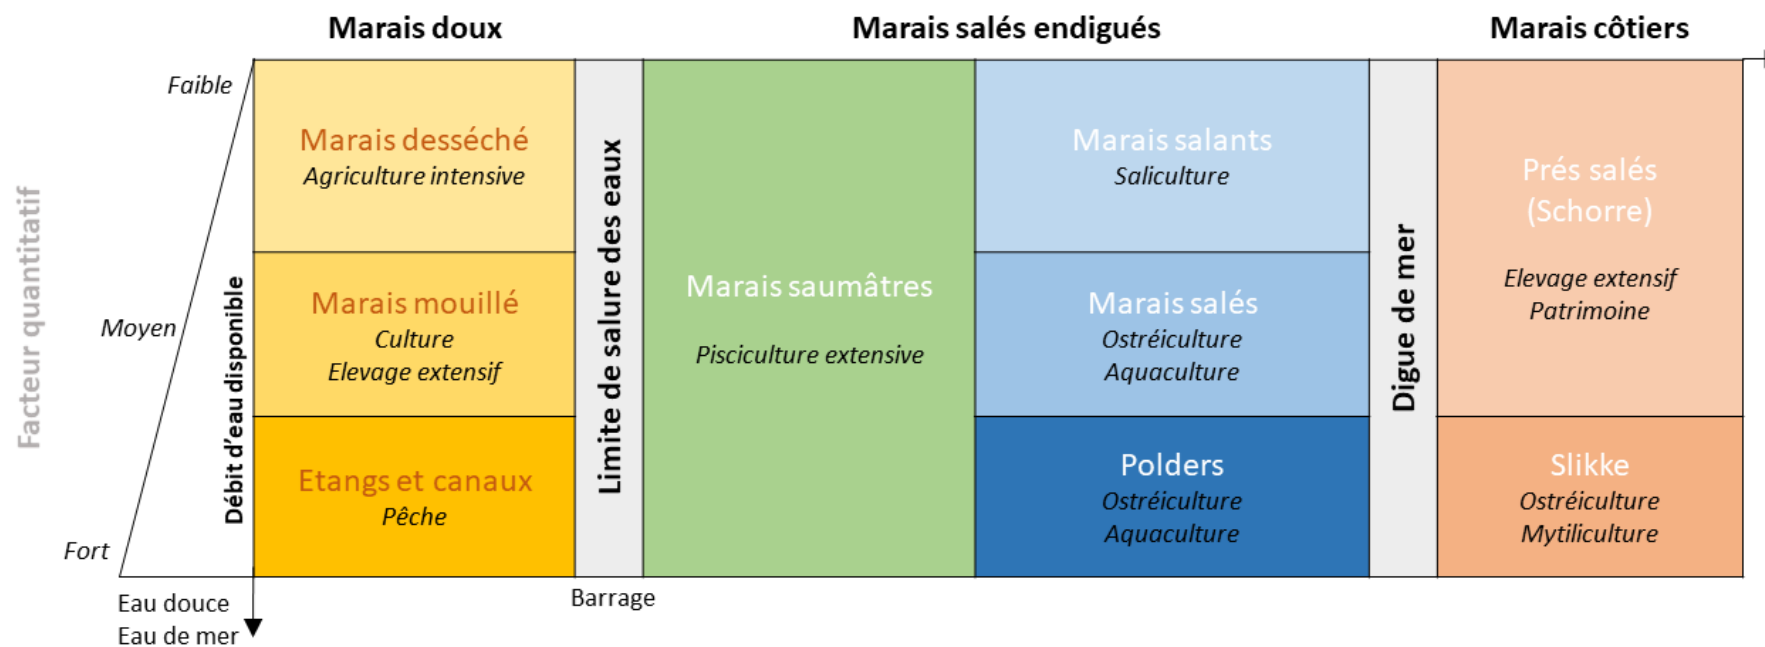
Marais doux

Marais salés endigués

Marais côtiers

Facteur quantitatif

Faible

Moyen

Fort

Débit d'eau disponible

Marais desséché
Agriculture intensive

Marais mouillé
Culture
Elevage extensif

Etangs et canaux
Pêche

Limite de salure des eaux

Marais saumâtres

Pisciculture extensive

Marais salants
Saliculture

Marais salés
Ostréiculture
Aquaculture

Polders
Ostréiculture
Aquaculture

Digue de mer

Prés salés
(Schorre)

Elevage extensif
Patrimoine

Slikke
Ostréiculture
Mytiliculture

Eau douce
Eau de mer

Barrage